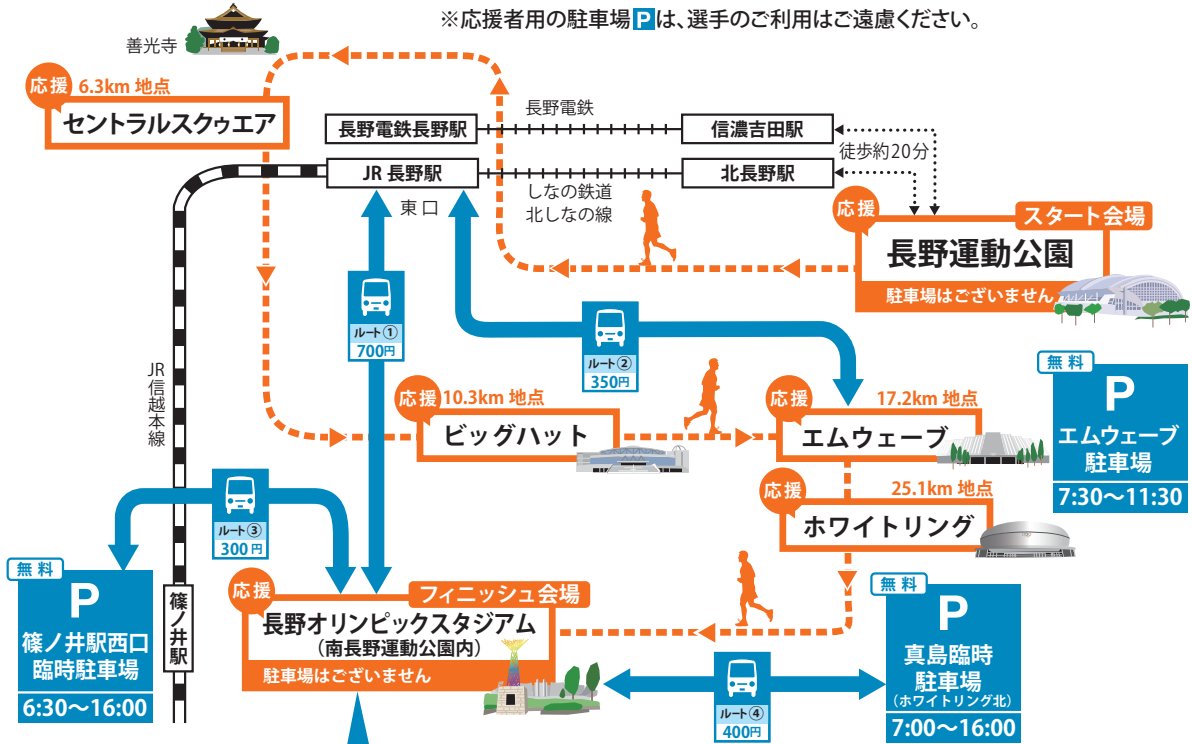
※応援者用の駐車場 P は、選手のご利用はご遠慮ください。

善光寺

応援 6.3km 地点
セントラルスクゥエア

長野電鉄長野駅
長野電鉄
信濃吉田駅

JR 長野駅
北長野駅
徒歩約20分
しなの鉄道
北しなの線
東口

応援
スタート会場
長野運動公園
駐車場はございません

ルート①
700円

ルート②
350円

JR信越本線

応援 10.3km 地点
ビッグハット

応援
17.2km 地点
エムウェーブ

無料
P
エムウェーブ駐車場
7:30〜11:30

応援
25.1km 地点
ホワイトリング

ルート③
300円

無料
P
篠ノ井駅西口臨時駐車場
6:30〜16:00

篠ノ井駅

応援
フィニッシュ会場
長野オリンピックスタジアム
(南長野運動公園内)
駐車場はございません

ルート④
400円

無料
P
真島臨時駐車場
(ホワイトリング北)
7:00〜16:00